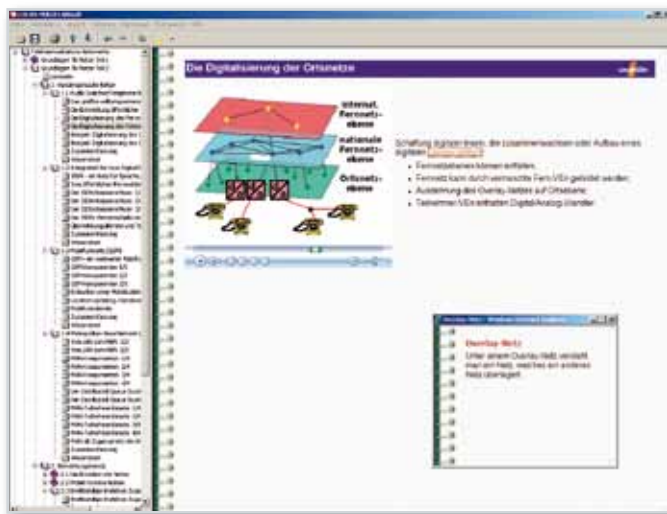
Die Digitalisierung der Ortsnetze

Internat. Fernnetz-ebene

nationale Fernnetz-ebene

Ortsnetz-ebene

Schaffung digitaler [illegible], die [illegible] oder Aufbau eines digitalen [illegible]

Fernnetzebenen können entfallen.

Fernnetz kann durch vermaschte Fern-VEn gebildet werden.

Ausdehnung des Overlay-Netzes auf Ortsebene.

Teilnehmer-VEn enthalten Digital/Analog-Wandler.

Overlay-Netz

Unter einem Overlay-Netz versteht man ein Netz, welches ein anderes Netz überlagert.